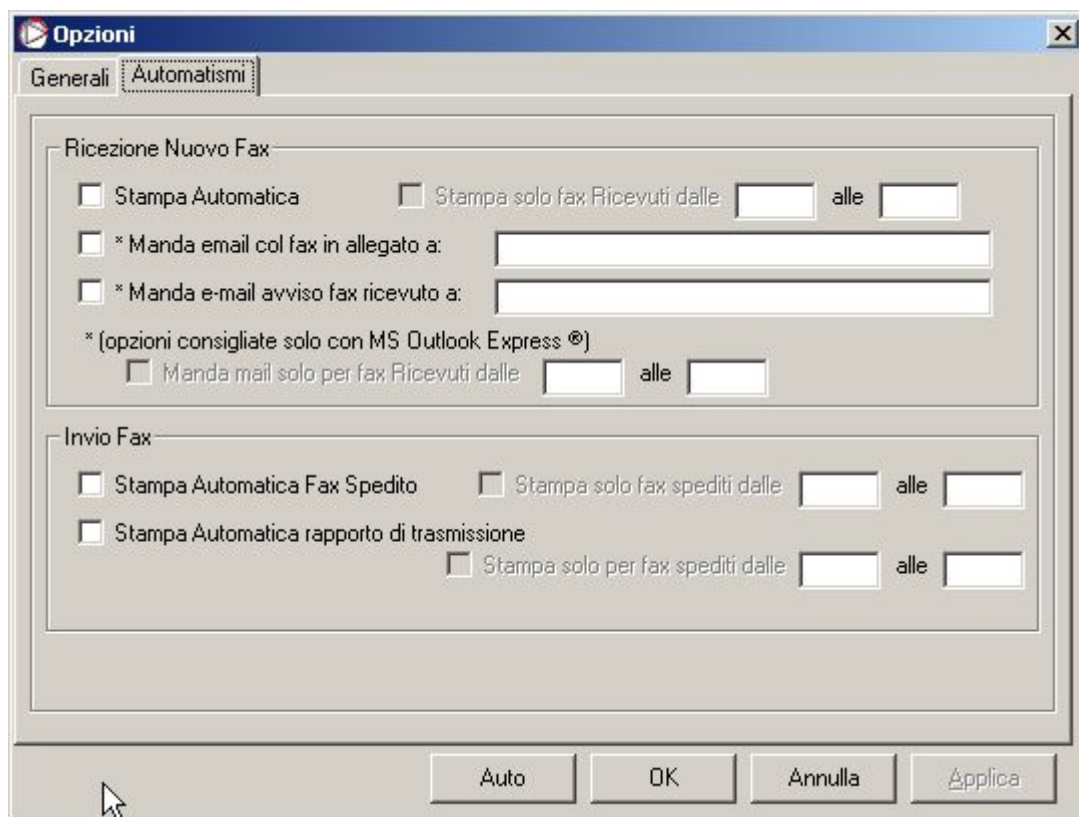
Opzioni

Generali Automatismi

Ricezione Nuovo Fax

Stampa Automatica

Stampa solo fax Ricevuti dalle alle

* Manda email col fax in allegato a:

* Manda e-mail avviso fax ricevuto a:

* (opzioni consigliate solo con MS Outlook Express ®)

Manda mail solo per fax Ricevuti dalle alle

Invio Fax

Stampa Automatica Fax Spedito

Stampa solo fax spediti dalle alle

Stampa Automatica rapporto di trasmissione

Stampa solo per fax spediti dalle alle

Auto OK Annulla Applica